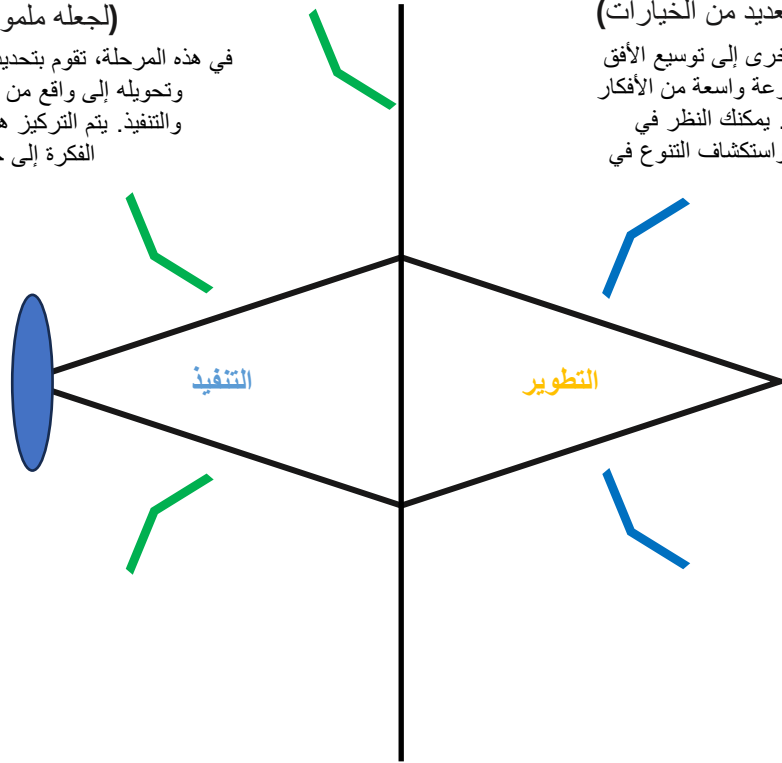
(لجعله ملمو

في هذه المرحلة، تقوم بتحدي
وتحويله إلى واقع من
والتنفيذ. يتم التركيز ه
الفكرة إلى

عديد من الخيارات)

خرى إلى توسيع الأفق
رعة واسعة من الأفكار
. يمكنك النظر في
استكشاف التنوع في

التنفيذ

التطوير